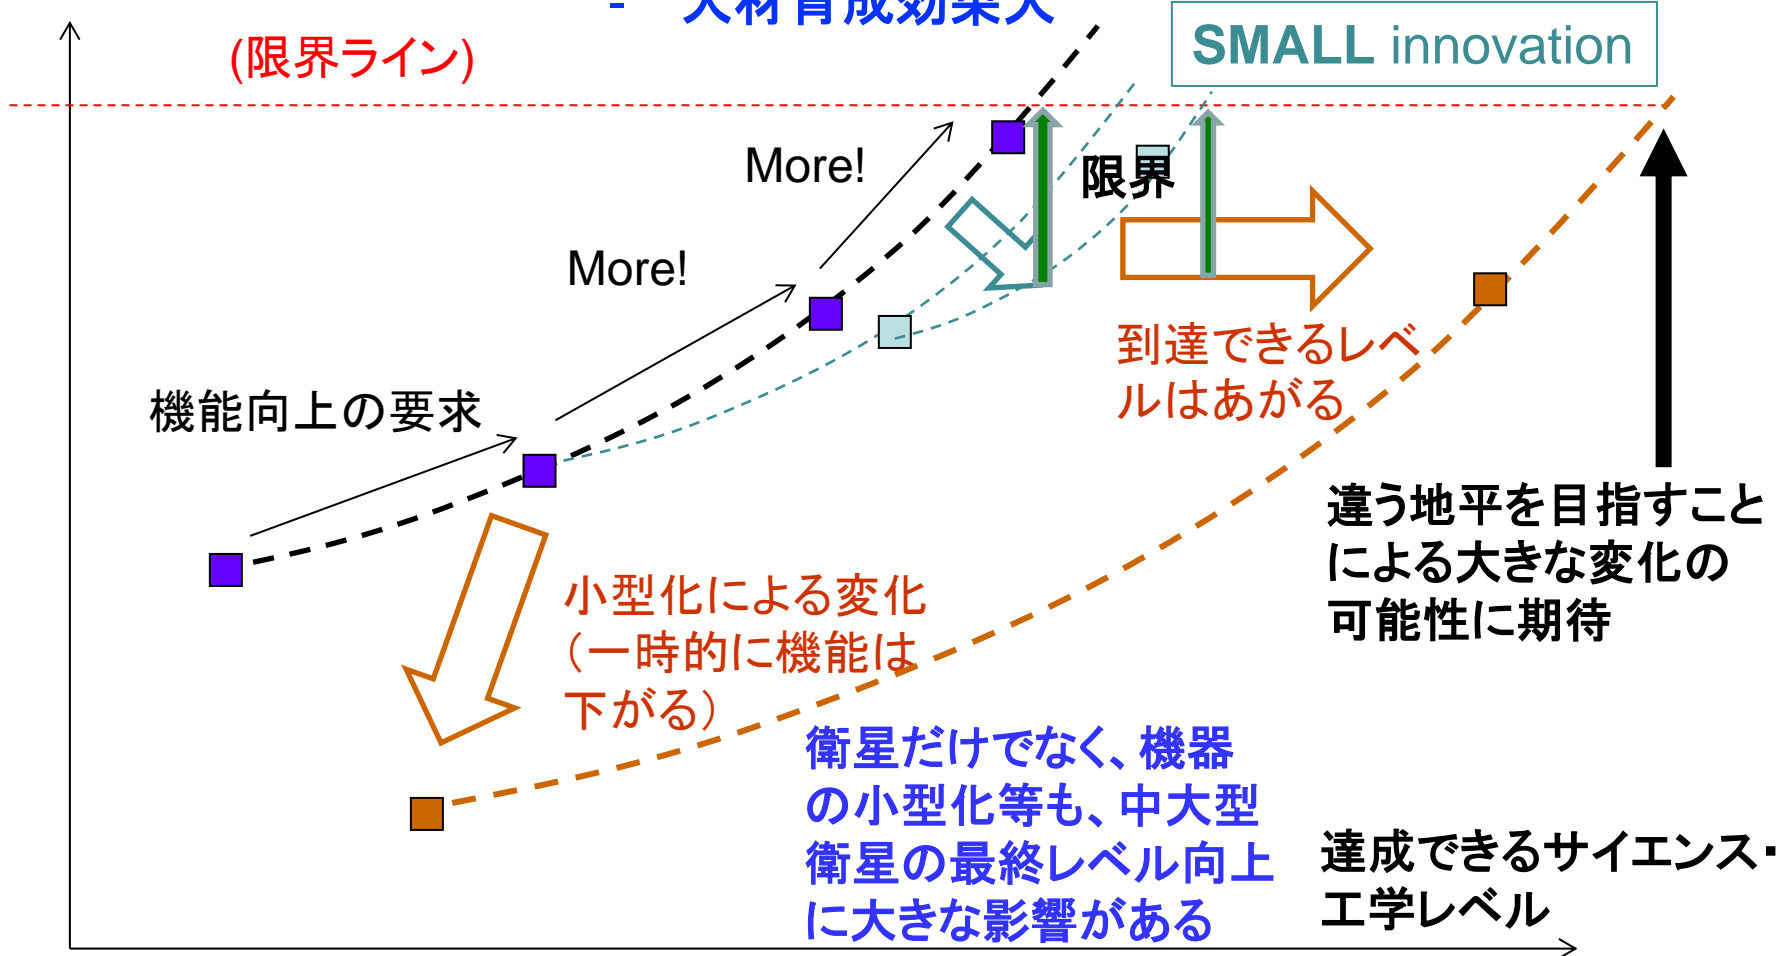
- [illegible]

(限界ライン)

SMALL innovation

More!

More!

限界

機能向上の要求

到達できるレベルはあがる

違う地平を目指すことによる大きな変化の可能性に期待

小型化による変化(一時的に機能は下がる)

衛星だけでなく、機器の小型化等も、中大型衛星の最終レベル向上に大きな影響がある

達成できるサイエンス・工学レベル